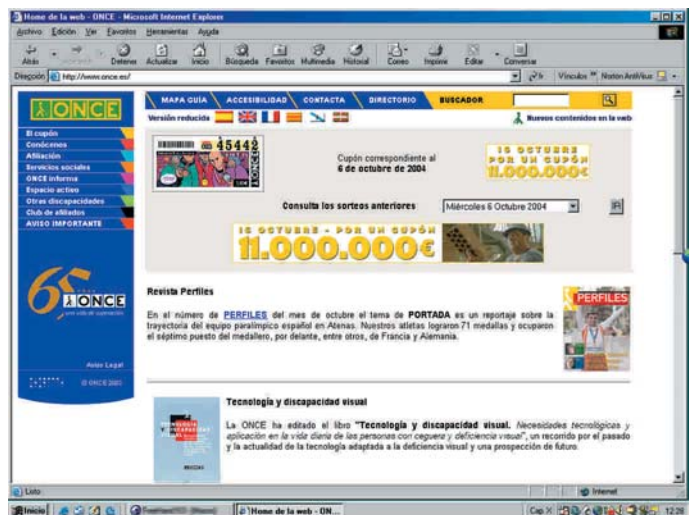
Home de la web - ONCE - Microsoft Internet Explorer

Archivo Edición Ver Favoritos Herramientas Ayuda

Atrás Detener Actualizar Inicio Búsqueda Favoritos Multimedia Historial Correo Imprimir Editar Conversar

Dirección http://www.once.es/ Ir Vínculos Norton AntiVirus

ONCE

MAPA GUÍA ACCESIBILIDAD CONTACTA DIRECTORIO BUSCADOR

Versión reducida

Nuevos contenidos en la web

El cupón
Conócenos
Afiliación
Servicios sociales
ONCE informa
Espacio activo
Otras discapacidades
Club de afiliados
AVISO IMPORTANTE

45442

Cupón correspondiente al 6 de octubre de 2004

16 OCTUBRE POR UN CUPÓN 11.000.000€

Consulta los sorteos anteriores

Miércoles 6 Octubre 2004

16 OCTUBRE - POR UN CUPÓN 11.000.000€

65 ONCE

Aviso Legal

© ONCE 2003

Revista Perfiles

PERFILES

En el número de PERFILES del mes de octubre el tema de PORTADA es un reportaje sobre la trayectoria del equipo paralímpico español en Atenas. Nuestros atletas lograron 71 medallas y ocuparon el séptimo puesto del medallero, por delante, entre otros, de Francia y Alemania.

Tecnología y discapacidad visual

La ONCE ha editado el libro "Tecnología y discapacidad visual. Necesidades tecnológicas y aplicación en la vida diaria de las personas con ceguera y deficiencia visual", un recorrido por el pasado y la actualidad de la tecnología adaptada a la deficiencia visual y una prospección de futuro.

Listo

Internet

Inicio

Home de la web - ON...

12:28